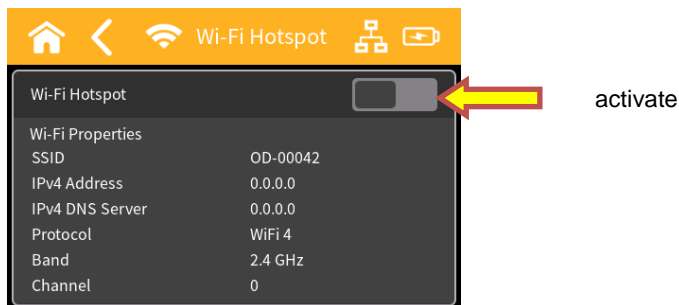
Wi-Fi Hotspot

Wi-Fi Hotspot

activate

Wi-Fi Properties

| | |
|---|---|
| SSID | OD-00042 |
| IPv4 Address | 0.0.0.0 |
| IPv4 DNS Server | 0.0.0.0 |
| Protocol | WiFi 4 |
| Band | 2.4 GHz |
| Channel | 0 |